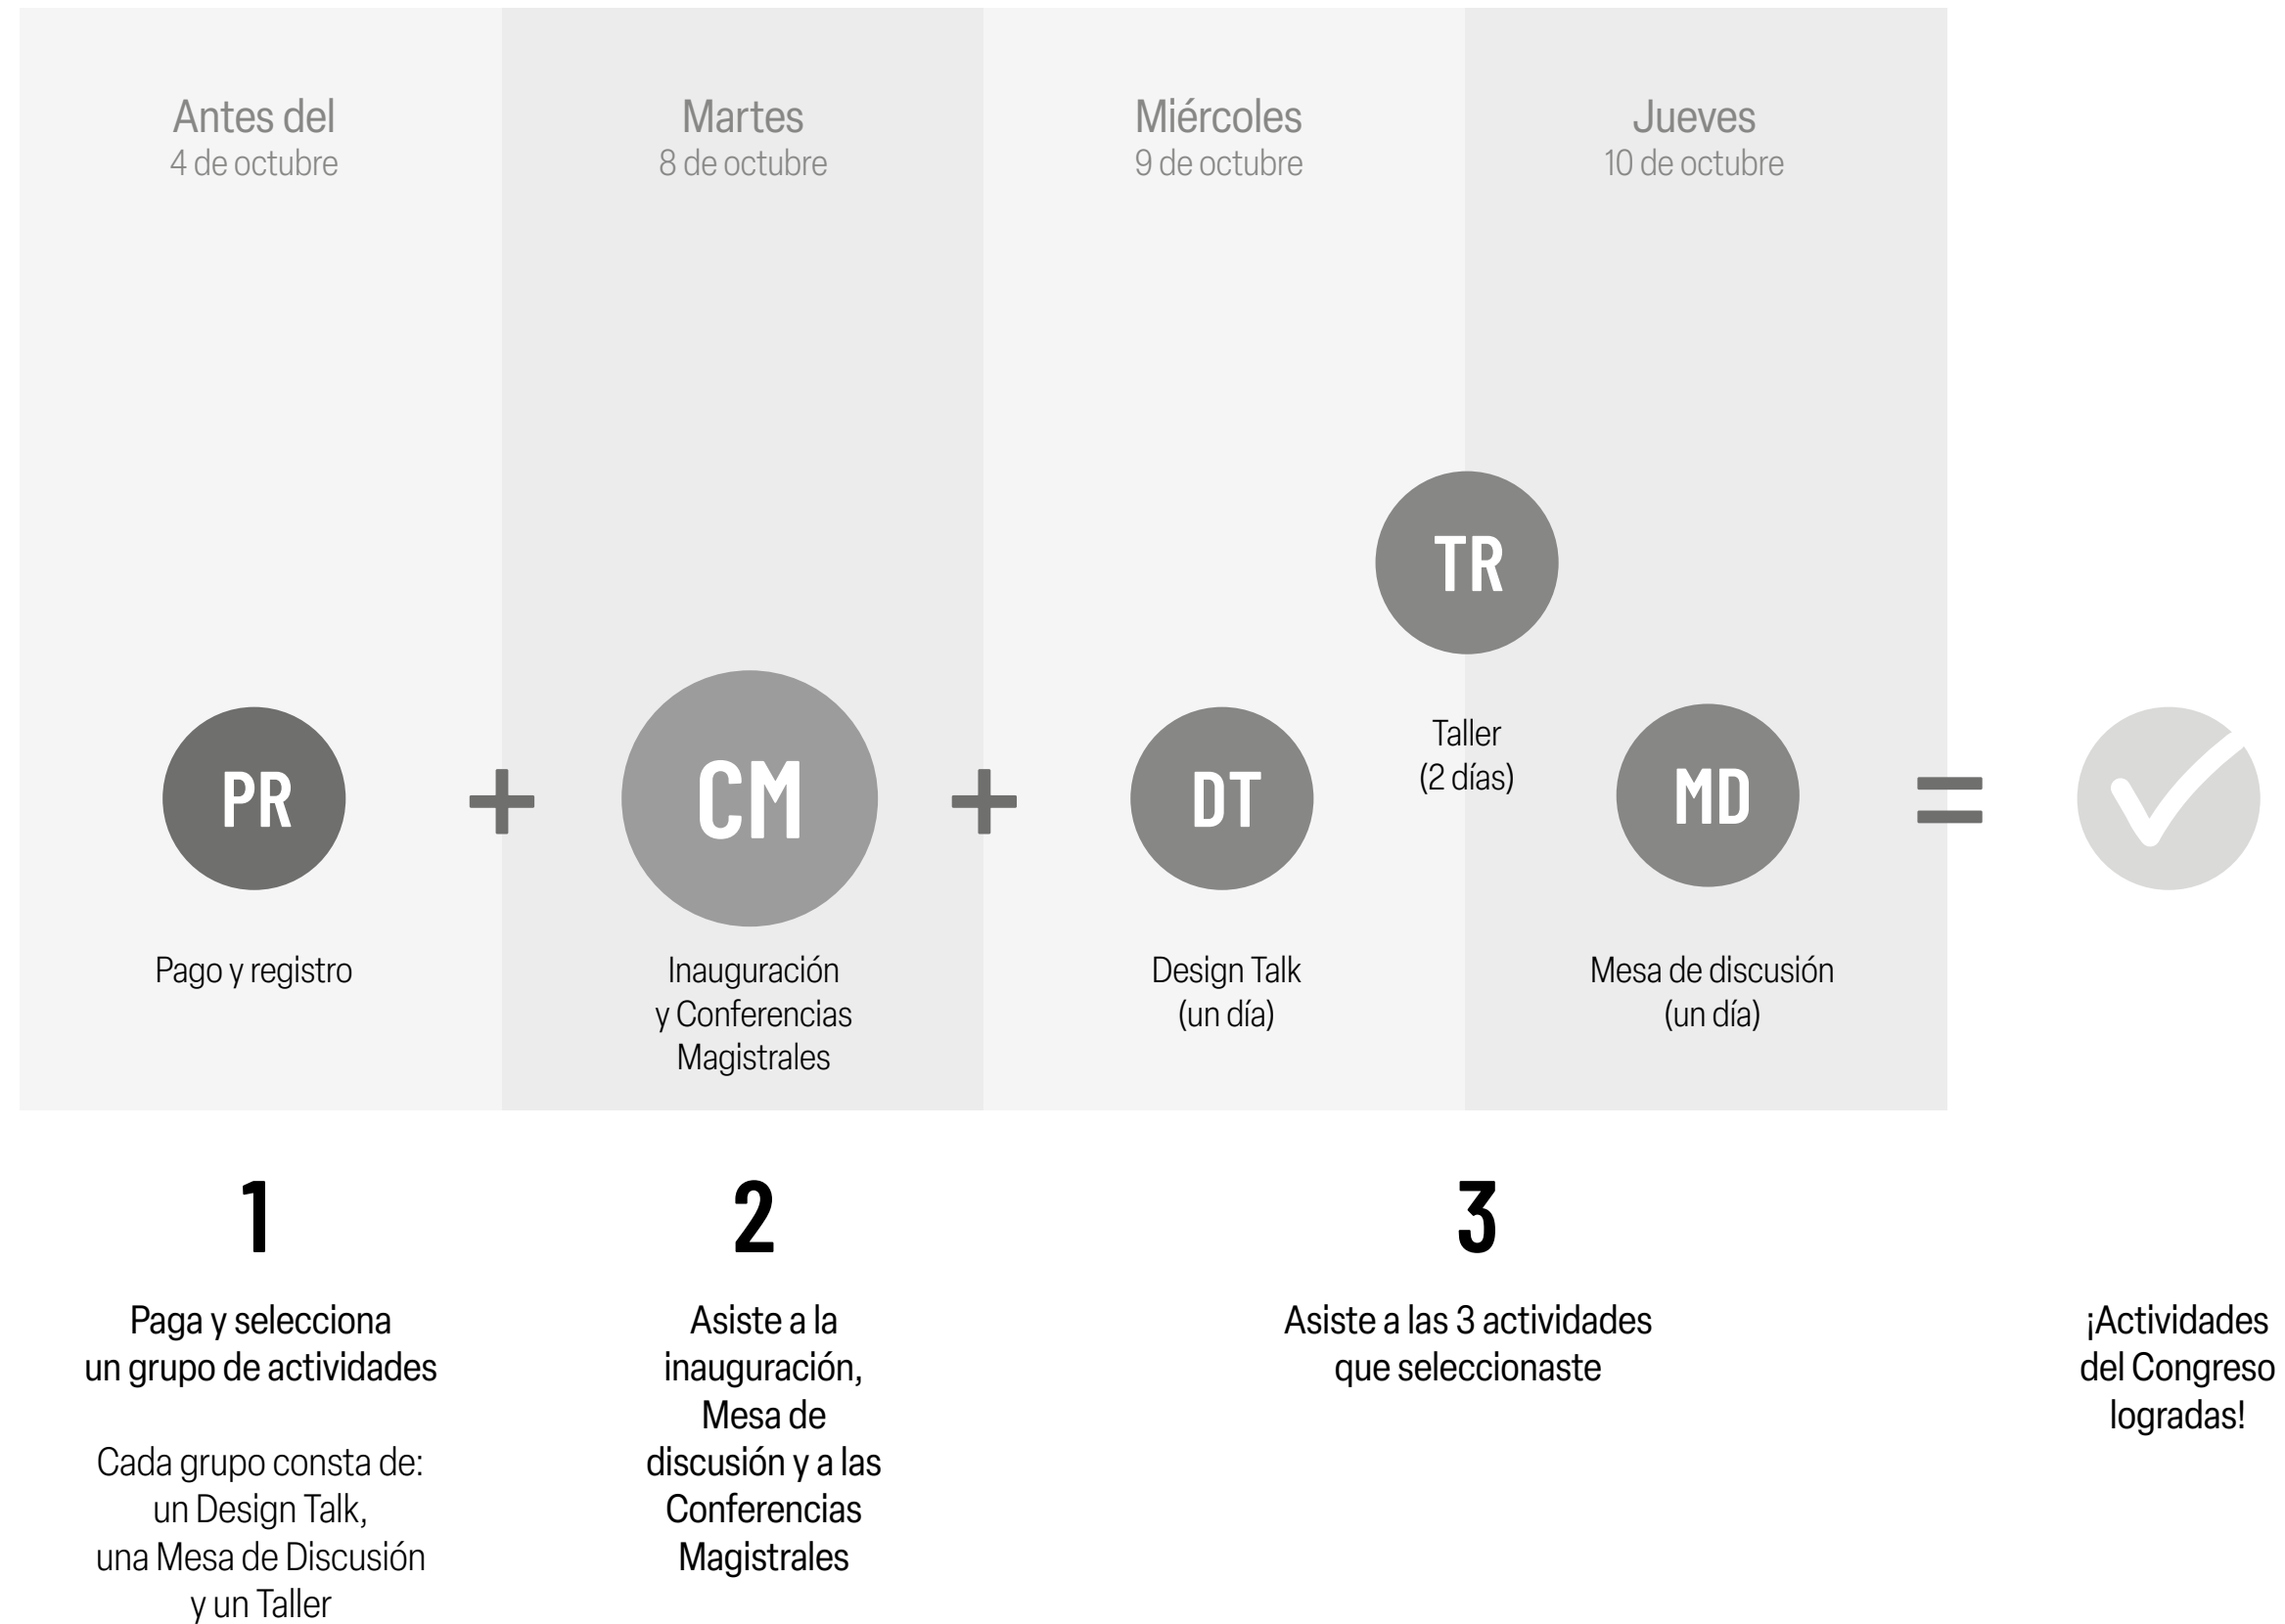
Antes del
4 de octubre

Martes
8 de octubre

Miércoles
9 de octubre

Jueves
10 de octubre

TR

Taller
(2 días)

PR + CM + DT MD =

Pago y registro

Inauguración
y Conferencias
Magistrales

Design Talk
(un día)

Mesa de discusión
(un día)

1

Paga y selecciona
un grupo de actividades

Cada grupo consta de:
un Design Talk,
una Mesa de Discusión
y un Taller

2

Asiste a la
inauguración,
Mesa de
discusión y a las
Conferencias
Magistrales

3

Asiste a las 3 actividades
que seleccionaste

¡Actividades
del Congreso
logradas!